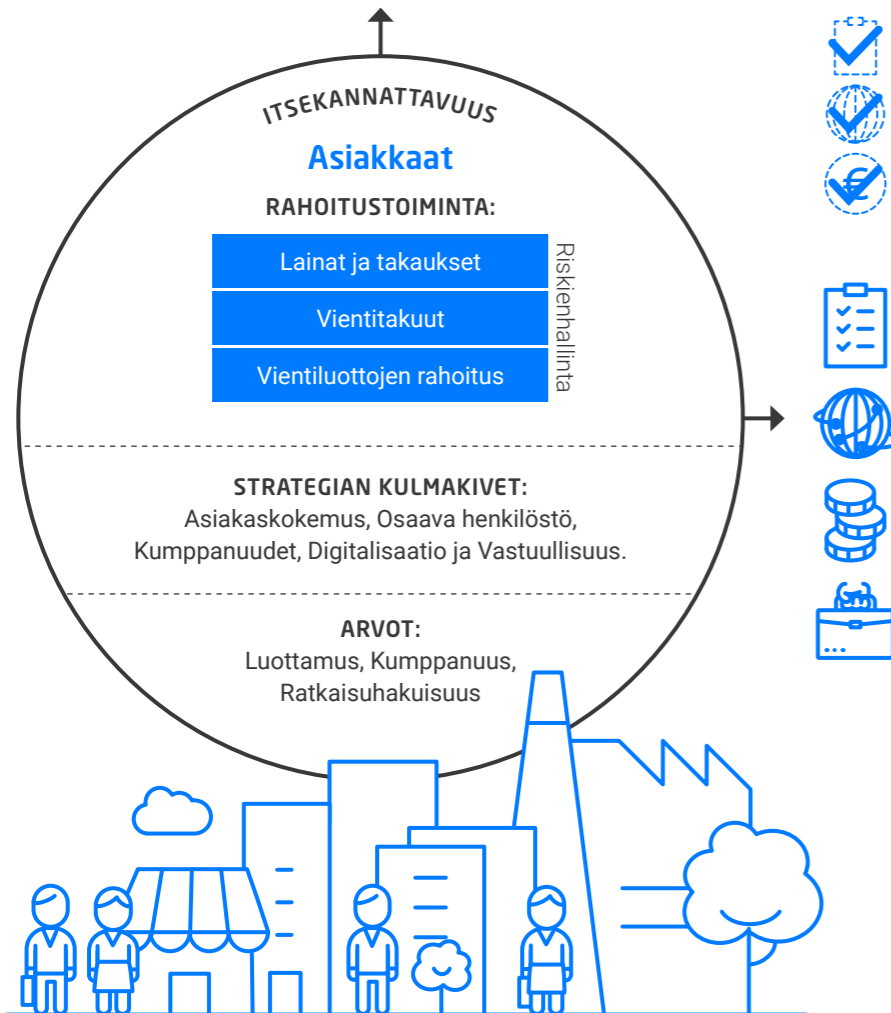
ITSEKANNATTAVUUS

Asiakkaat

RAHOITUSTOIMINTA:

Lainat ja takaukset

Vientitakuut

Vientiluottojen rahoitus

Riskienhallinta

STRATEGIAN KULMAKIVET:
Asiakaskokemus, Osaava henkilöstö, Kumppanuudet, Digitalisaatio ja Vastuullisuus.

ARVOT:
Luottamus, Kumppanuus, Ratkaisuhakuisuus